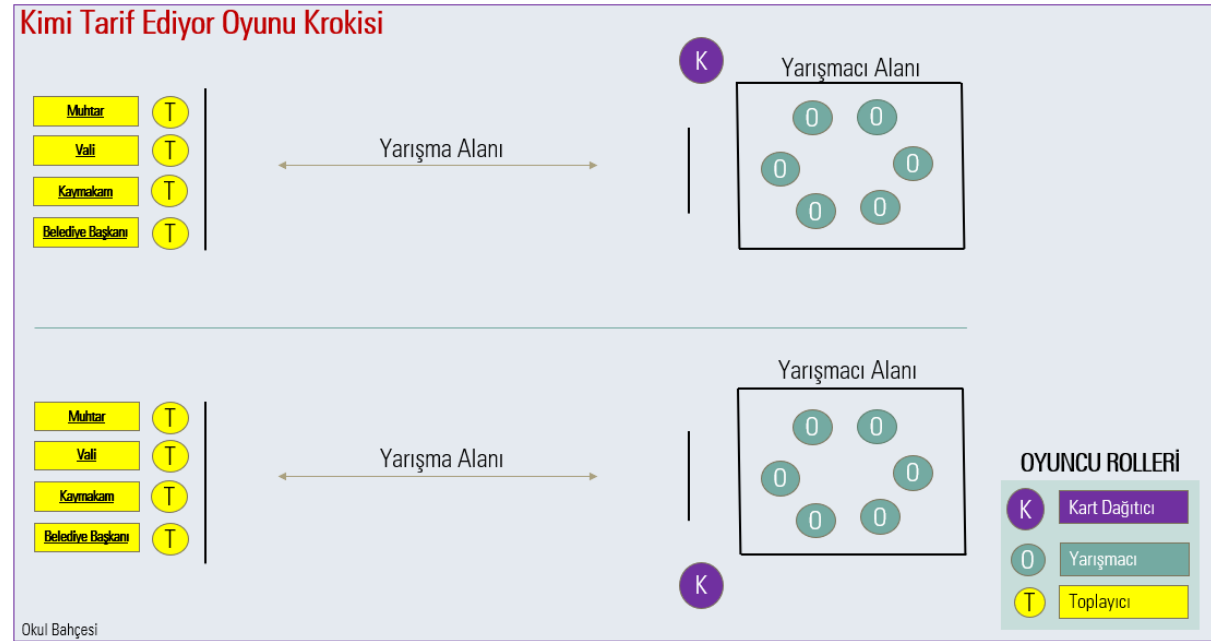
Kimi Tarif Ediyor Oyunu Krokisi

K

Yarışmacı Alanı

Muhtar T
Vali T
Kaymakam T
Belediye Başkanı T

Yarışma Alanı

O O O O O O

Yarışmacı Alanı

Muhtar T
Vali T
Kaymakam T
Belediye Başkanı T

Yarışma Alanı

O O O O O O

K

OYUNCU ROLLERİ

K Kart Dağıtıcı
O Yarışmacı
T Toplayıcı

Okul Bahçesi